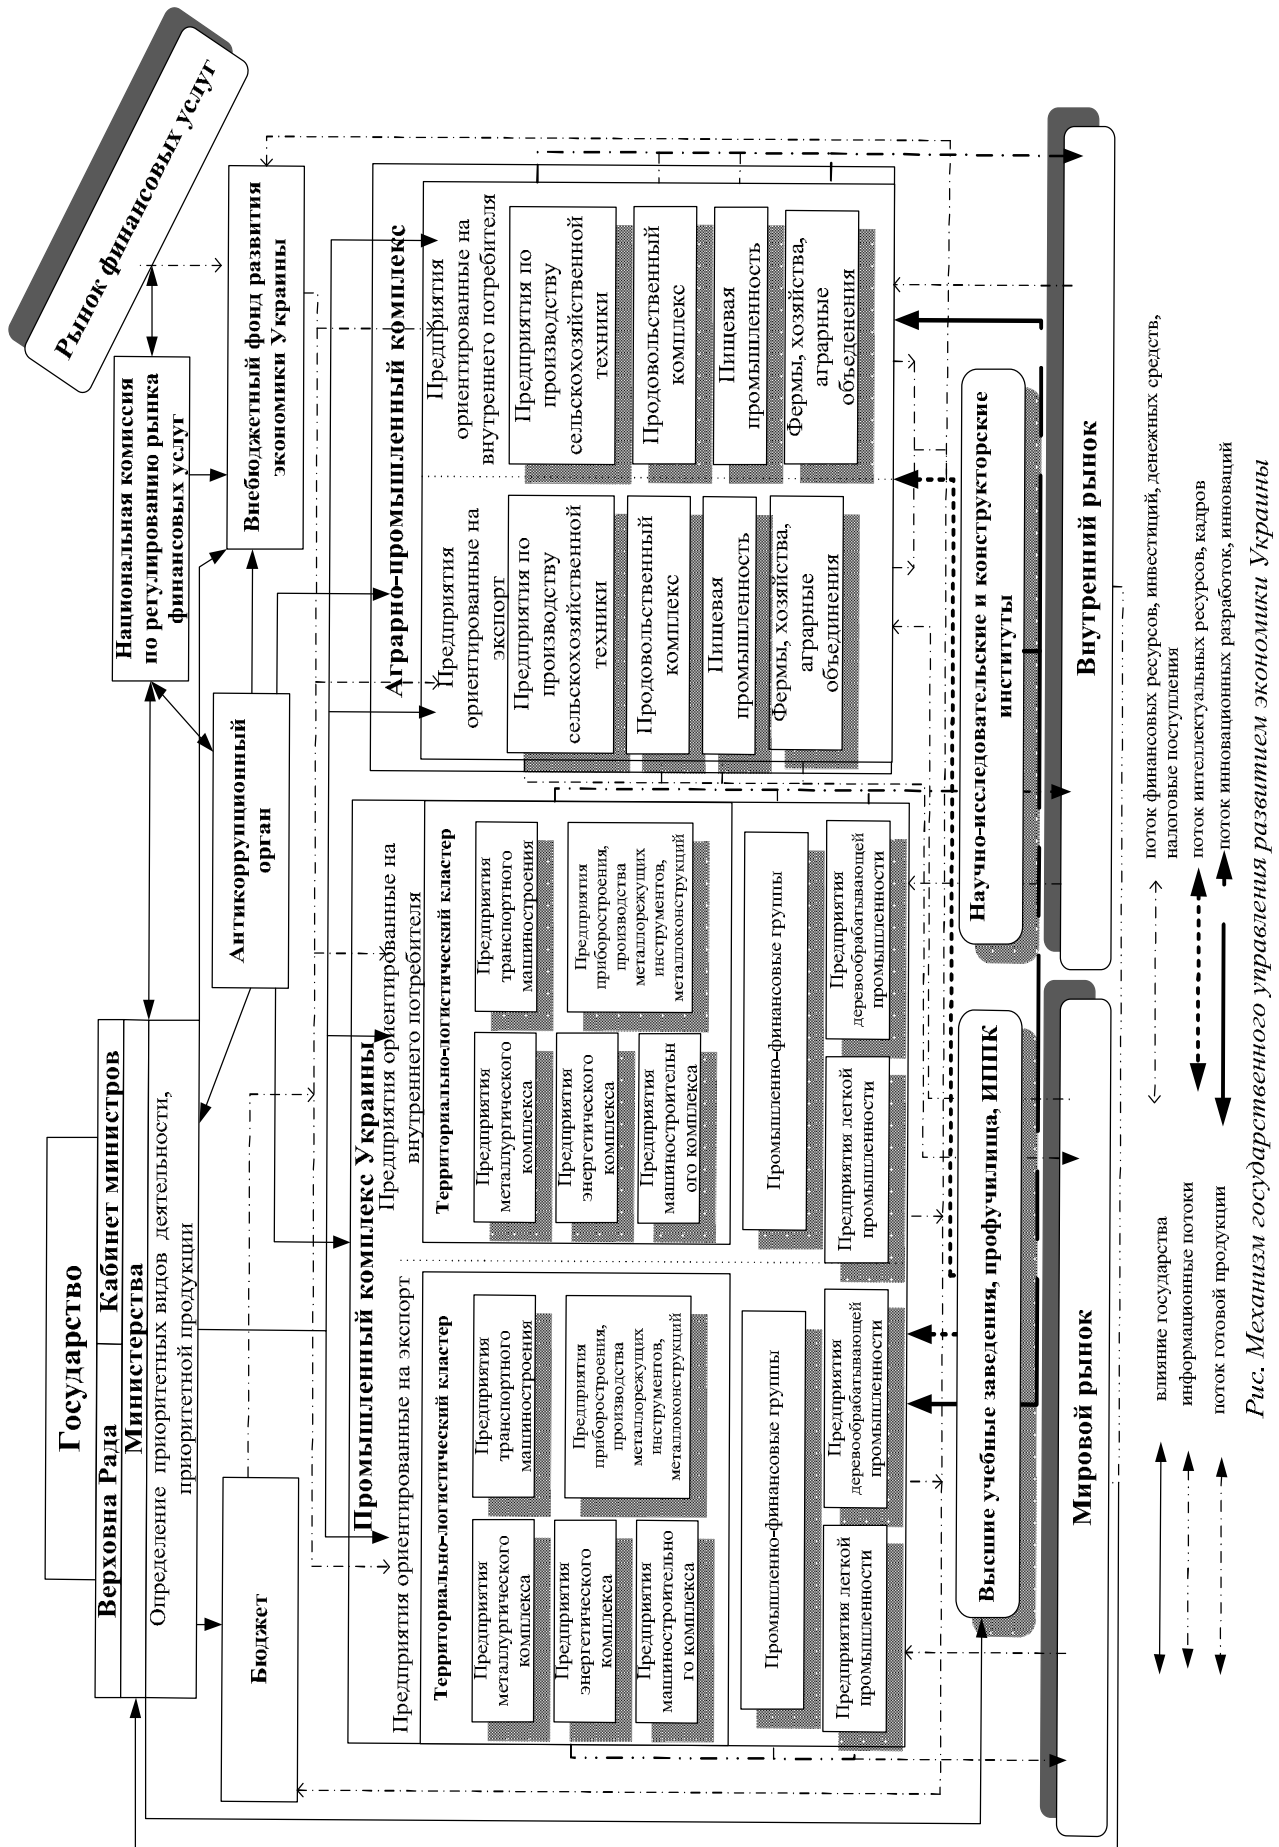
Рынок финансовых услуг

Государство

Верховна Рада

Кабинет министров

Министерства

Определение приоритетных видов деятельности, приоритетной продукции

Национальная комиссия по регулированию рынка финансовых услуг

Внебюджетный фонд развития экономики Украины

Антикоррупционный орган

Бюджет

Аграрно-промышленный комплекс

Предприятия ориентированные на экспорт

Предприятия по производству сельскохозяйственной техники

Продовольственный комплекс

Пищевая промышленность

Фермы, хозяйства, аграрные объединения

Предприятия ориентированные на внутреннего потребителя

Предприятия по производству сельскохозяйственной техники

Продовольственный комплекс

Пищевая промышленность

Фермы, хозяйства, аграрные объединения

Промышленный комплекс Украины

Предприятия ориентированные на экспорт

Территориально-логистический кластер

Предприятия металлургического комплекса

Предприятия энергетического комплекса

Предприятия машиностроительного комплекса

Предприятия транспортного машиностроения

Предприятия приборостроения, производства металлорежущих инструментов, металлоконструкций

Промышленно-финансовые группы

Предприятия легкой промышленности

Предприятия деревообрабатывающей промышленности

Предприятия ориентированные на внутреннего потребителя

Территориально-логистический кластер

Предприятия металлургического комплекса

Предприятия энергетического комплекса

Предприятия машиностроительного комплекса

Предприятия транспортного машиностроения

Предприятия приборостроения, производства металлорежущих инструментов, металлоконструкций

Промышленно-финансовые группы

Предприятия легкой промышленности

Предприятия деревообрабатывающей промышленности

Высшие учебные заведения, профучилища, ИППК

Научно-исследовательские и конструкторские институты

Мировой рынок

Внутренний рынок

влияние государства

информационные потоки

поток готовой продукции

поток финансовых ресурсов, инвестиций, денежных средств, налоговые поступления

поток интеллектуальных ресурсов, кадров

поток инновационных разработок, инноваций

Рис. Механизм государственного управления развитием экономики Украины